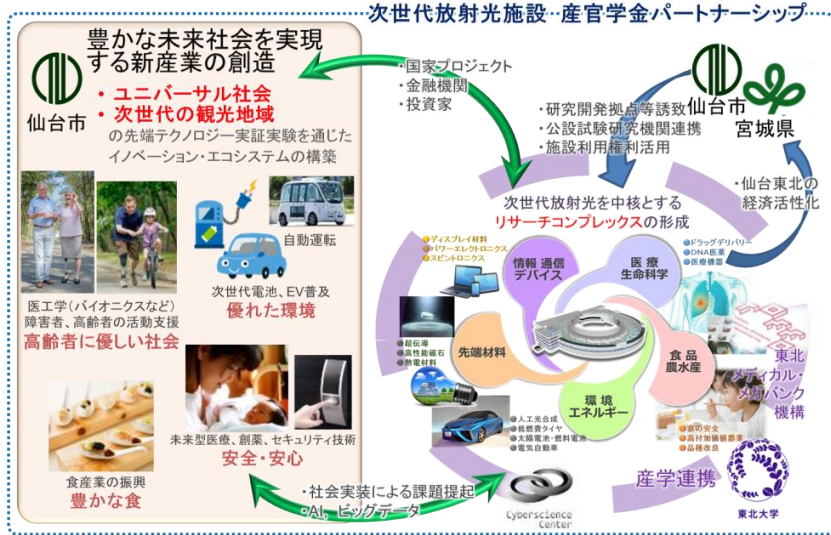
次世代放射光施設 産官学金パートナーシップ

豊かな未来社会を実現する新産業の創造

仙台市

・ユニバーサル社会
・次世代の観光地域

の先端テクノロジー実証実験を通じたイノベーション・エコシステムの構築

自動運転

次世代電池、EV普及
優れた環境

医工学(バイオニクスなど)
障害者、高齢者の活動支援
高齢者に優しい社会

未来型医療、創薬、セキュリティ技術
安全・安心

食産業の振興
豊かな食

・国家プロジェクト
・金融機関
・投資家

仙台市
宮城県

・研究開発拠点等誘致
・公設試験研究機関連携
・施設利用権利活用

・仙台東北の経済活性化

次世代放射光を中核とするリサーチコンプレックスの形成

・ディスプレイ材料
・パワーエレクトロニクス
・スピントロニクス

情報 通信 デバイス

医療 生命科学

・ドラッグデリバリー
・DNA医薬
・医療機器

・超伝導
・高性能磁石
・熱電材料

先端材料

食品 農水産

環境 エネルギー

・人工光合成
・低燃費タイヤ
・太陽電池・燃料電池
・電気自動車

・食の安全
・高付加価値農業
・品種改良

東北メディカル・メガバンク機構

産学連携

東北大学

・社会実装による課題提起
・AI、ビッグデータ

Cyberscience Center